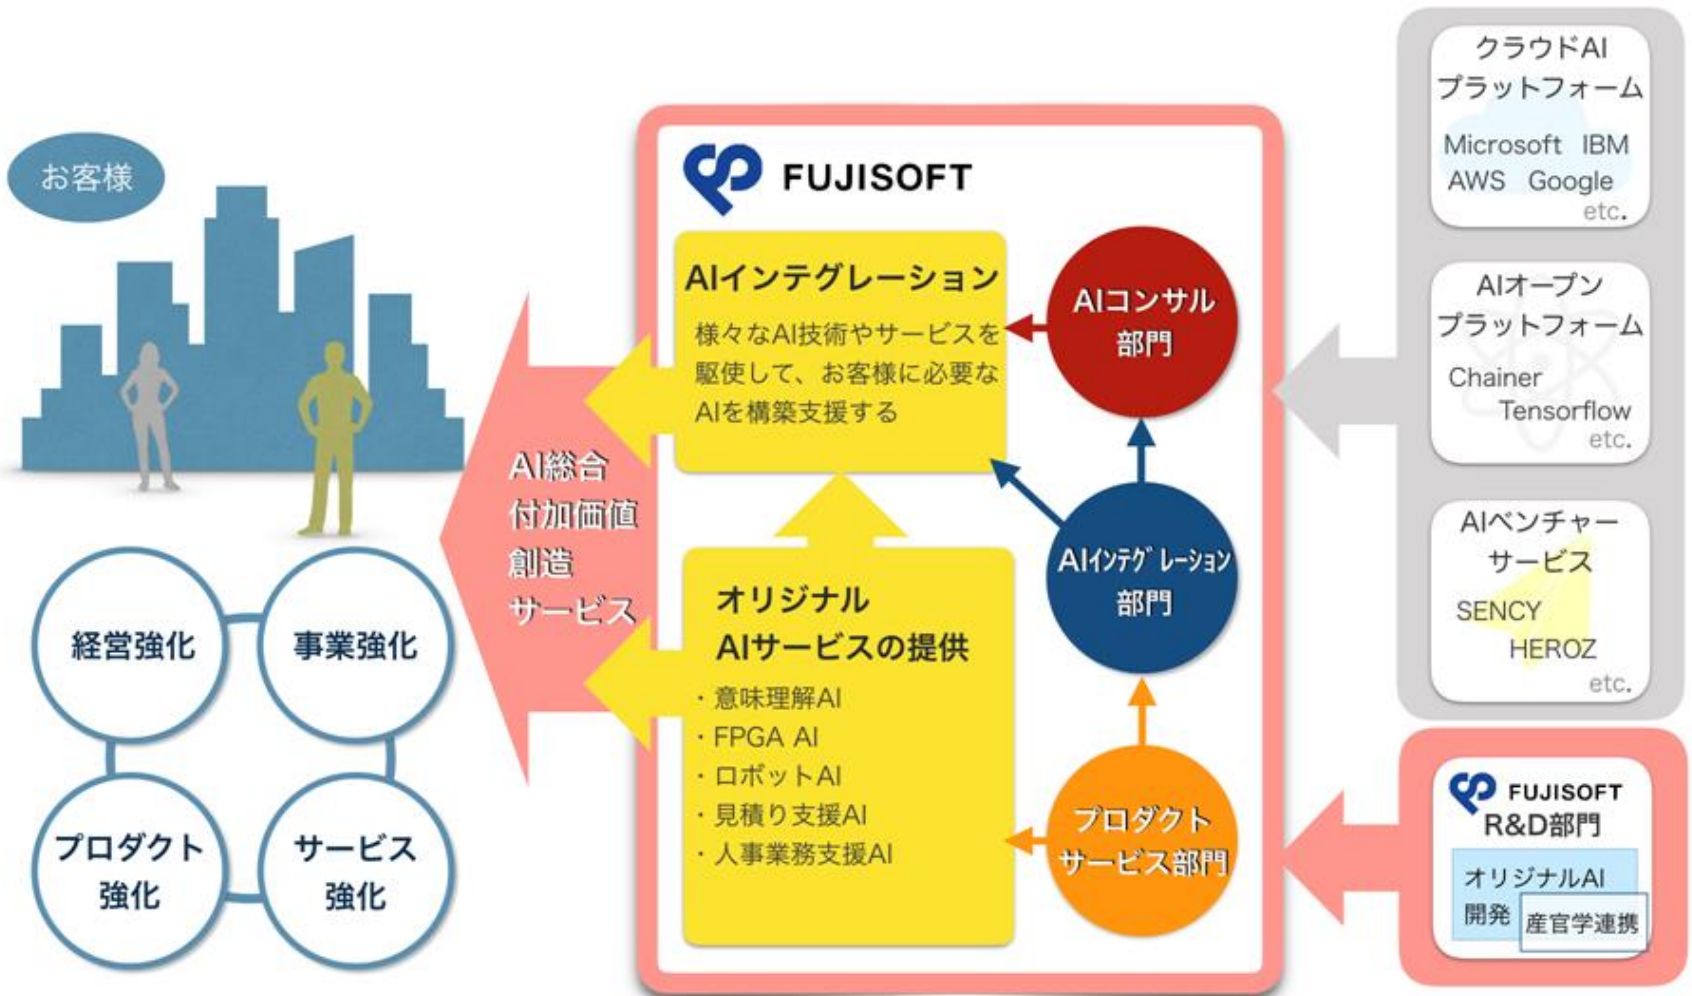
お客様

経営強化

事業強化

プロダクト強化

サービス強化

AI総合
付加価値
創造
サービス

FUJISOFT

AIインテグレーション
様々なAI技術やサービスを駆使して、お客様に必要なAIを構築支援する

オリジナル
AIサービスの提供
・意味理解AI
・FPGA AI
・ロボットAI
・見積り支援AI
・人事業務支援AI

AIコンサル
部門

AIインテグレーション
部門

プロダクト
サービス部門

クラウドAI
プラットフォーム
Microsoft IBM
AWS Google
etc.

AIオープン
プラットフォーム
Chainer
Tensorflow
etc.

AIベンチャー
サービス
SENCY
HEROZ
etc.

FUJISOFT
R&D部門
オリジナルAI
開発
産官学連携